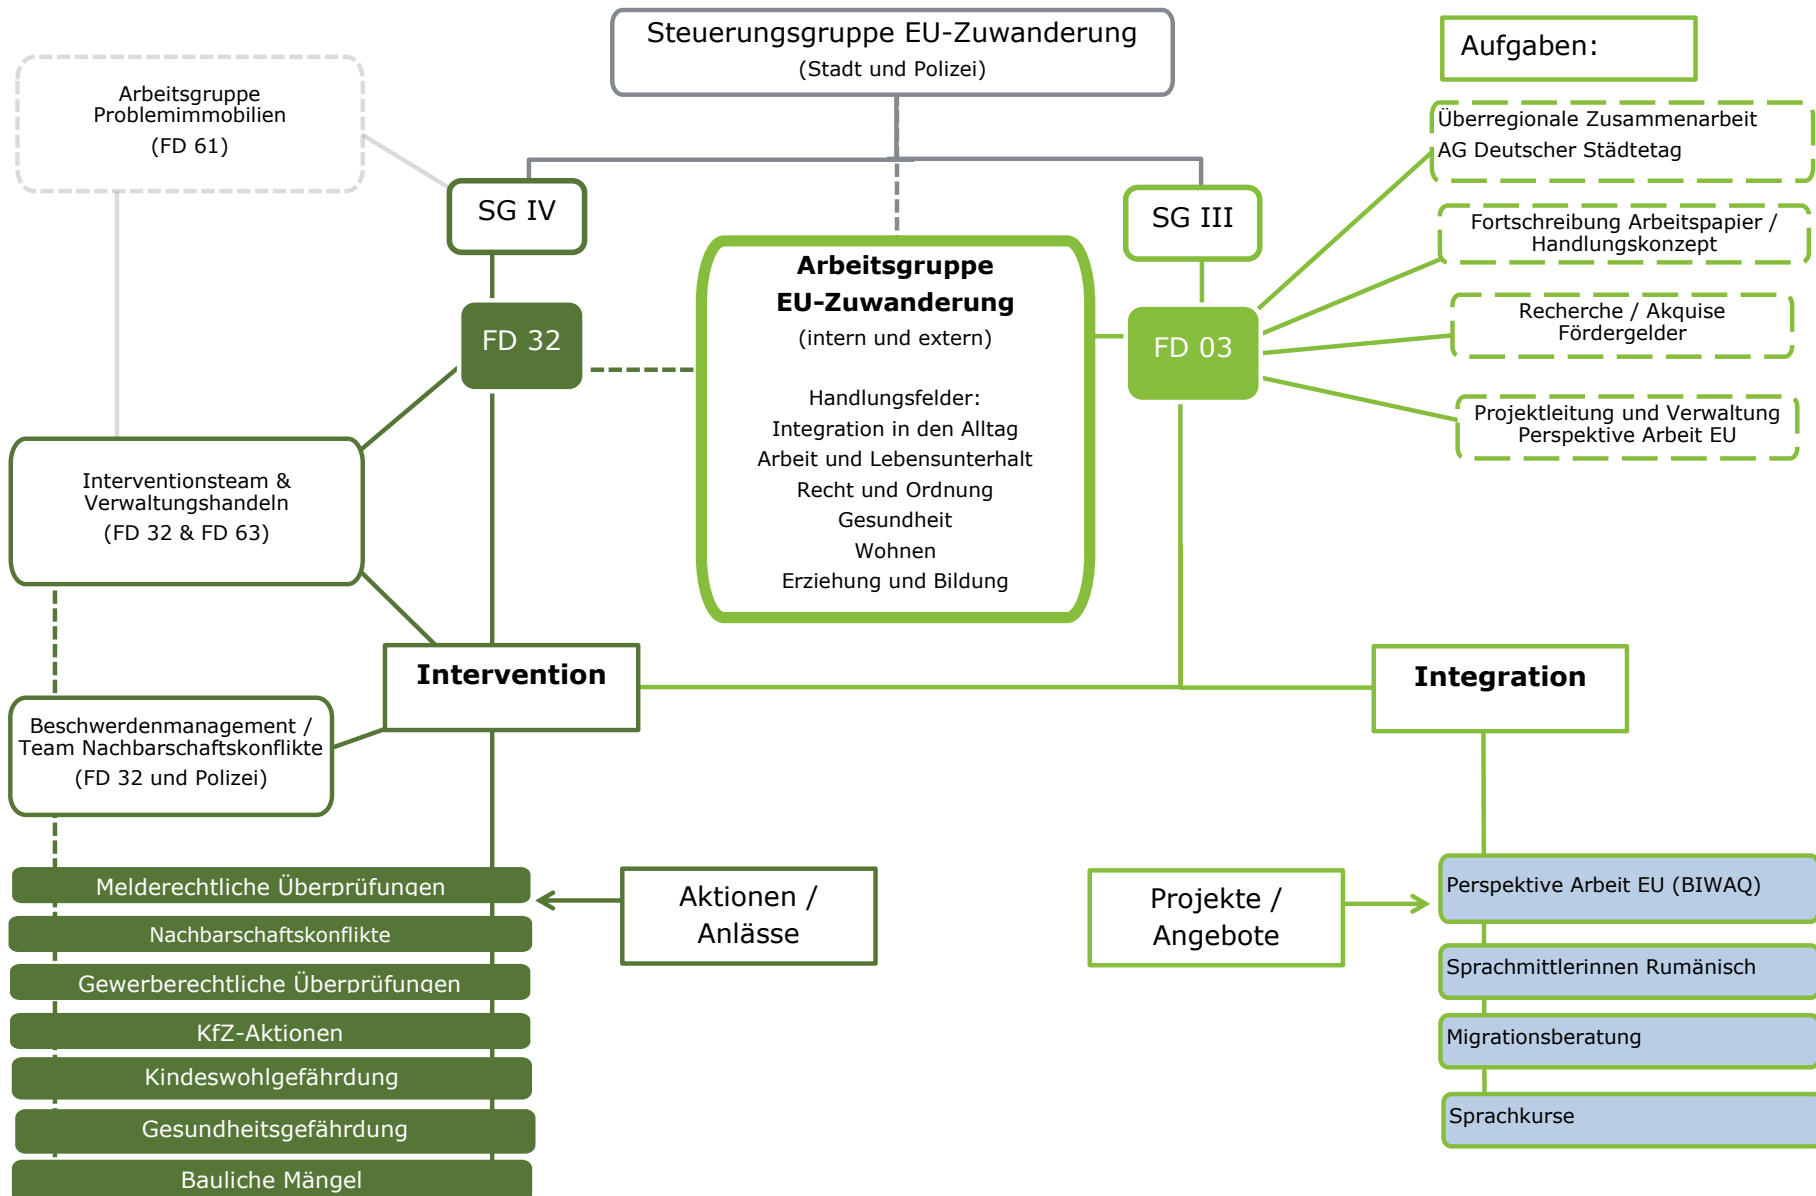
Steuerungsgruppe EU-Zuwanderung
(Stadt und Polizei)

Aufgaben:

Arbeitsgruppe Problemimmobilien
(FD 61)

SG IV

SG III

Überregionale Zusammenarbeit
AG Deutscher Städtetag

Fortschreibung Arbeitspapier / Handlungskonzept

Recherche / Akquise Fördergelder

Projektleitung und Verwaltung Perspektive Arbeit EU

FD 32

Arbeitsgruppe
EU-Zuwanderung
(intern und extern)

Handlungsfelder:
Integration in den Alltag
Arbeit und Lebensunterhalt
Recht und Ordnung
Gesundheit
Wohnen
Erziehung und Bildung

FD 03

Interventionsteam & Verwaltungshandeln
(FD 32 & FD 63)

Intervention

Integration

Beschwerdenmanagement / Team Nachbarschaftskonflikte
(FD 32 und Polizei)

Melderechtliche Überprüfungen
Nachbarschaftskonflikte
Gewerberechtliche Überprüfungen
KfZ-Aktionen
Kindeswohlgefährdung
Gesundheitsgefährdung
Bauliche Mängel

Aktionen / Anlässe

Projekte / Angebote

Perspektive Arbeit EU (BIWAQ)
Sprachmittlerinnen Rumänisch
Migrationsberatung
Sprachkurse